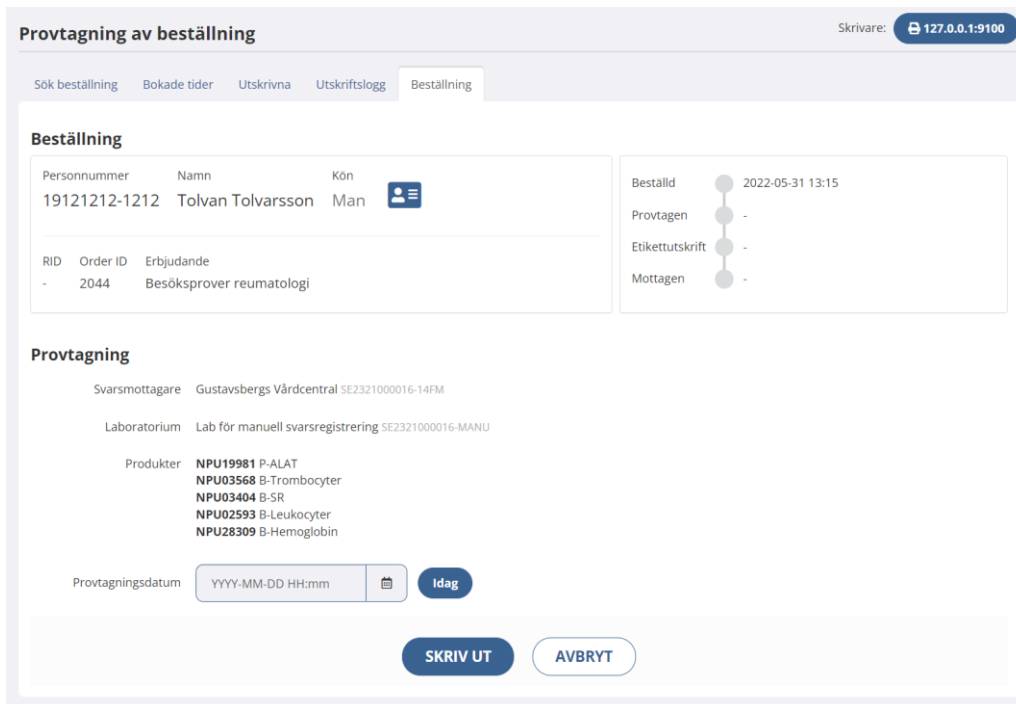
Provtagning av beställning

Skrivare: 127.0.0.1:9100

Sök beställning | Bokade tider | Utskrivna | Utskriftslogg | Beställning

Beställning

| Personnummer | Namn | Kön |
|---|---|---|
| 19121212-1212 | Tolvan Tolvarsson | Man |

| RID | Order ID | Erbjudande |
|---|---|---|
| - | 2044 | Besöksprover reumatologi |

Beställd 2022-05-31 13:15
Provtagen -
Etikettutskrift -
Mottagen -

Provtagning

Svarsmottagare Gustavsbergs Vårdcentral SE2321000016-14FM

Laboratorium Lab för manuell svarsregistrering SE2321000016-MANU

Produkter
**NPU19981** P-ALAT
**NPU03568** B-Trombocyter
**NPU03404** B-SR
**NPU02593** B-Leukocyter
**NPU28309** B-Hemoglobin

Provtagningsdatum YYYY-MM-DD HH:mm Idag

SKRIV UT AVBRYT